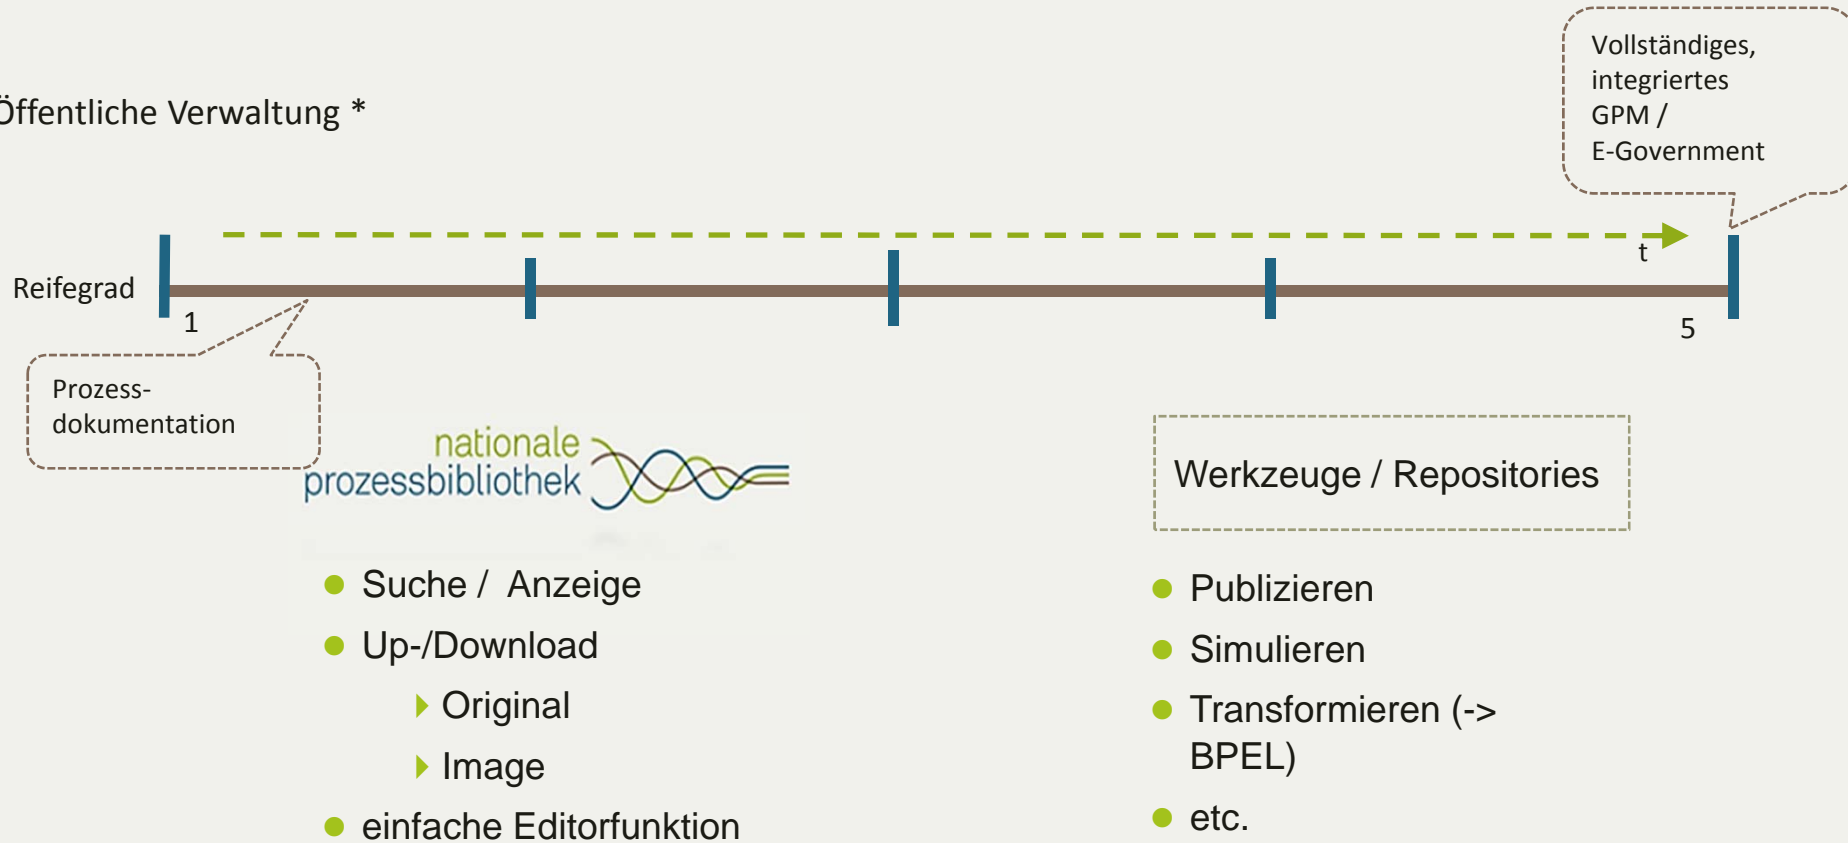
Öffentliche Verwaltung *

Vollständiges, integriertes GPM / E-Government

t

Reifegrad

1

5

Prozessdokumentation

nationale prozessbibliothek

Werkzeuge / Repositories

- Suche / Anzeige
- Up-/Download
  - Original
  - Image
- einfache Editorfunktion

- Publizieren
- Simulieren
- Transformieren (-> BPEL)
- etc.